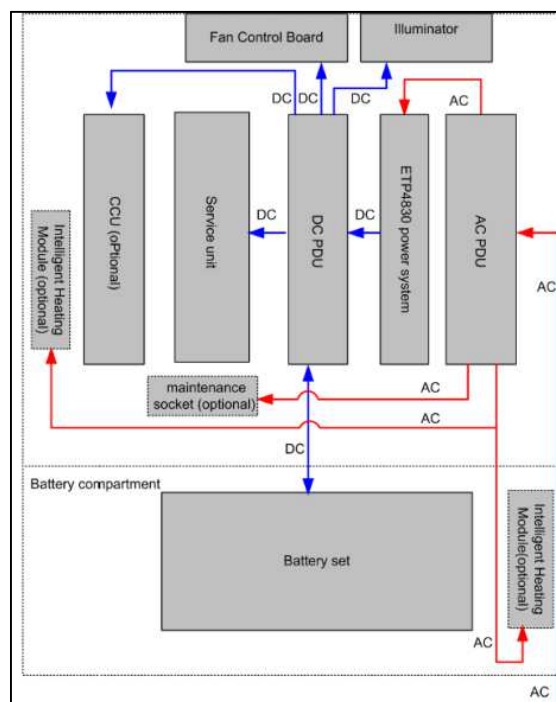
Fan Control Board

Illuminator

DC DC

DC

AC

CCU (oPtional)

Service unit

DC

DC PDU

DC

ETP4830 power system

AC PDU

AC

Intelligent Heating Module (optional)

maintenance socket (optional)

AC

AC

DC

Battery compartment

Battery set

Intelligent Heating Module(optional)

AC

AC